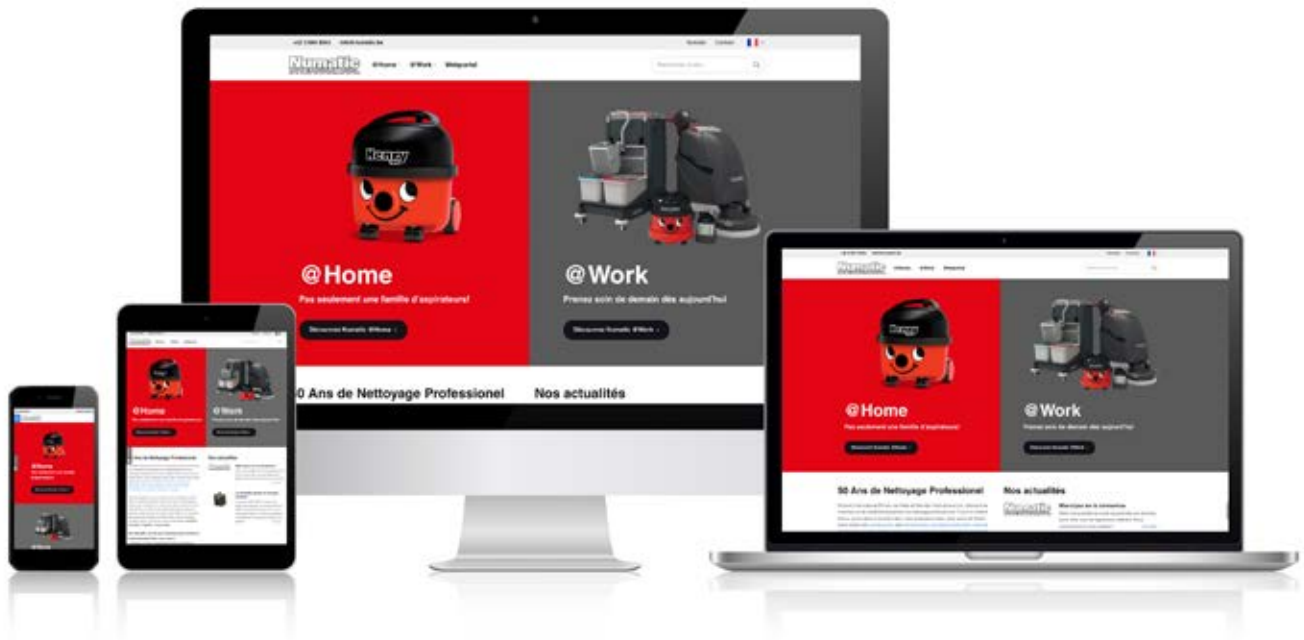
Numatic
@Home
@Work
Webportal
Henry
@Home
Pas seulement une famille d'aspirateurs!
Découvrez Numatic @Home
@Work
Prenez soin de demain dès aujourd'hui
Découvrez Numatic @Work
50 Ans de Nettoyage Professionel
Nos actualités
Numatic
@Home
Pas seulement une famille d'aspirateurs!
@Work
Prenez soin de demain dès aujourd'hui
50 Ans de Nettoyage Professionel
Nos actualités
@Home
@Work
@Home
@Work
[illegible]